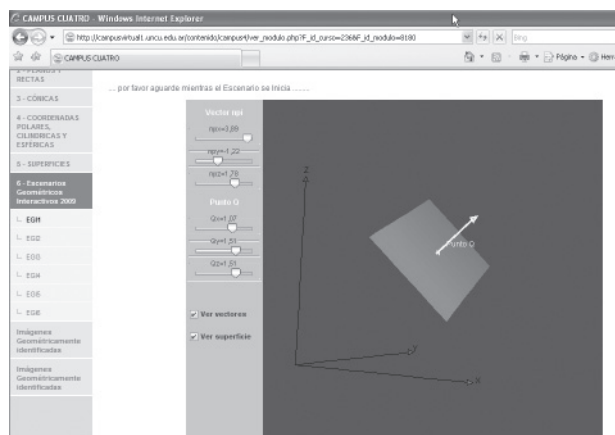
CAMPUS CUATRO - Windows Internet Explorer

http://campusvirtual1.uncu.edu.ar/contenido/campus4/ver_modulo.php?f_id_curso=2366&f_id_modulo=8180

Bing

CAMPUS CUATRO

Página

2 - PLANOS Y RECTAS

3 - CÓNICAS

4 - COORDENADAS POLARES, CILINDRICAS Y ESFÉRICAS

5 - SUPERFICIES

6 - Escenarios Geométricos Interactivos 2009

EG1

EG2

EG3

EG4

EG5

EG6

Imágenes Geométricamente Identificadas

Imágenes Geométricamente Identificadas

... por favor aguarde mientras el Escenario se inicia ......

Vector npi

npx=3,09

npy=-1,22

npz=1,78

Punto Q

Qx=1,07

Qy=1,51

Qz=1,51

Ver vectores

Ver superficie

z

y

x

Punto Q